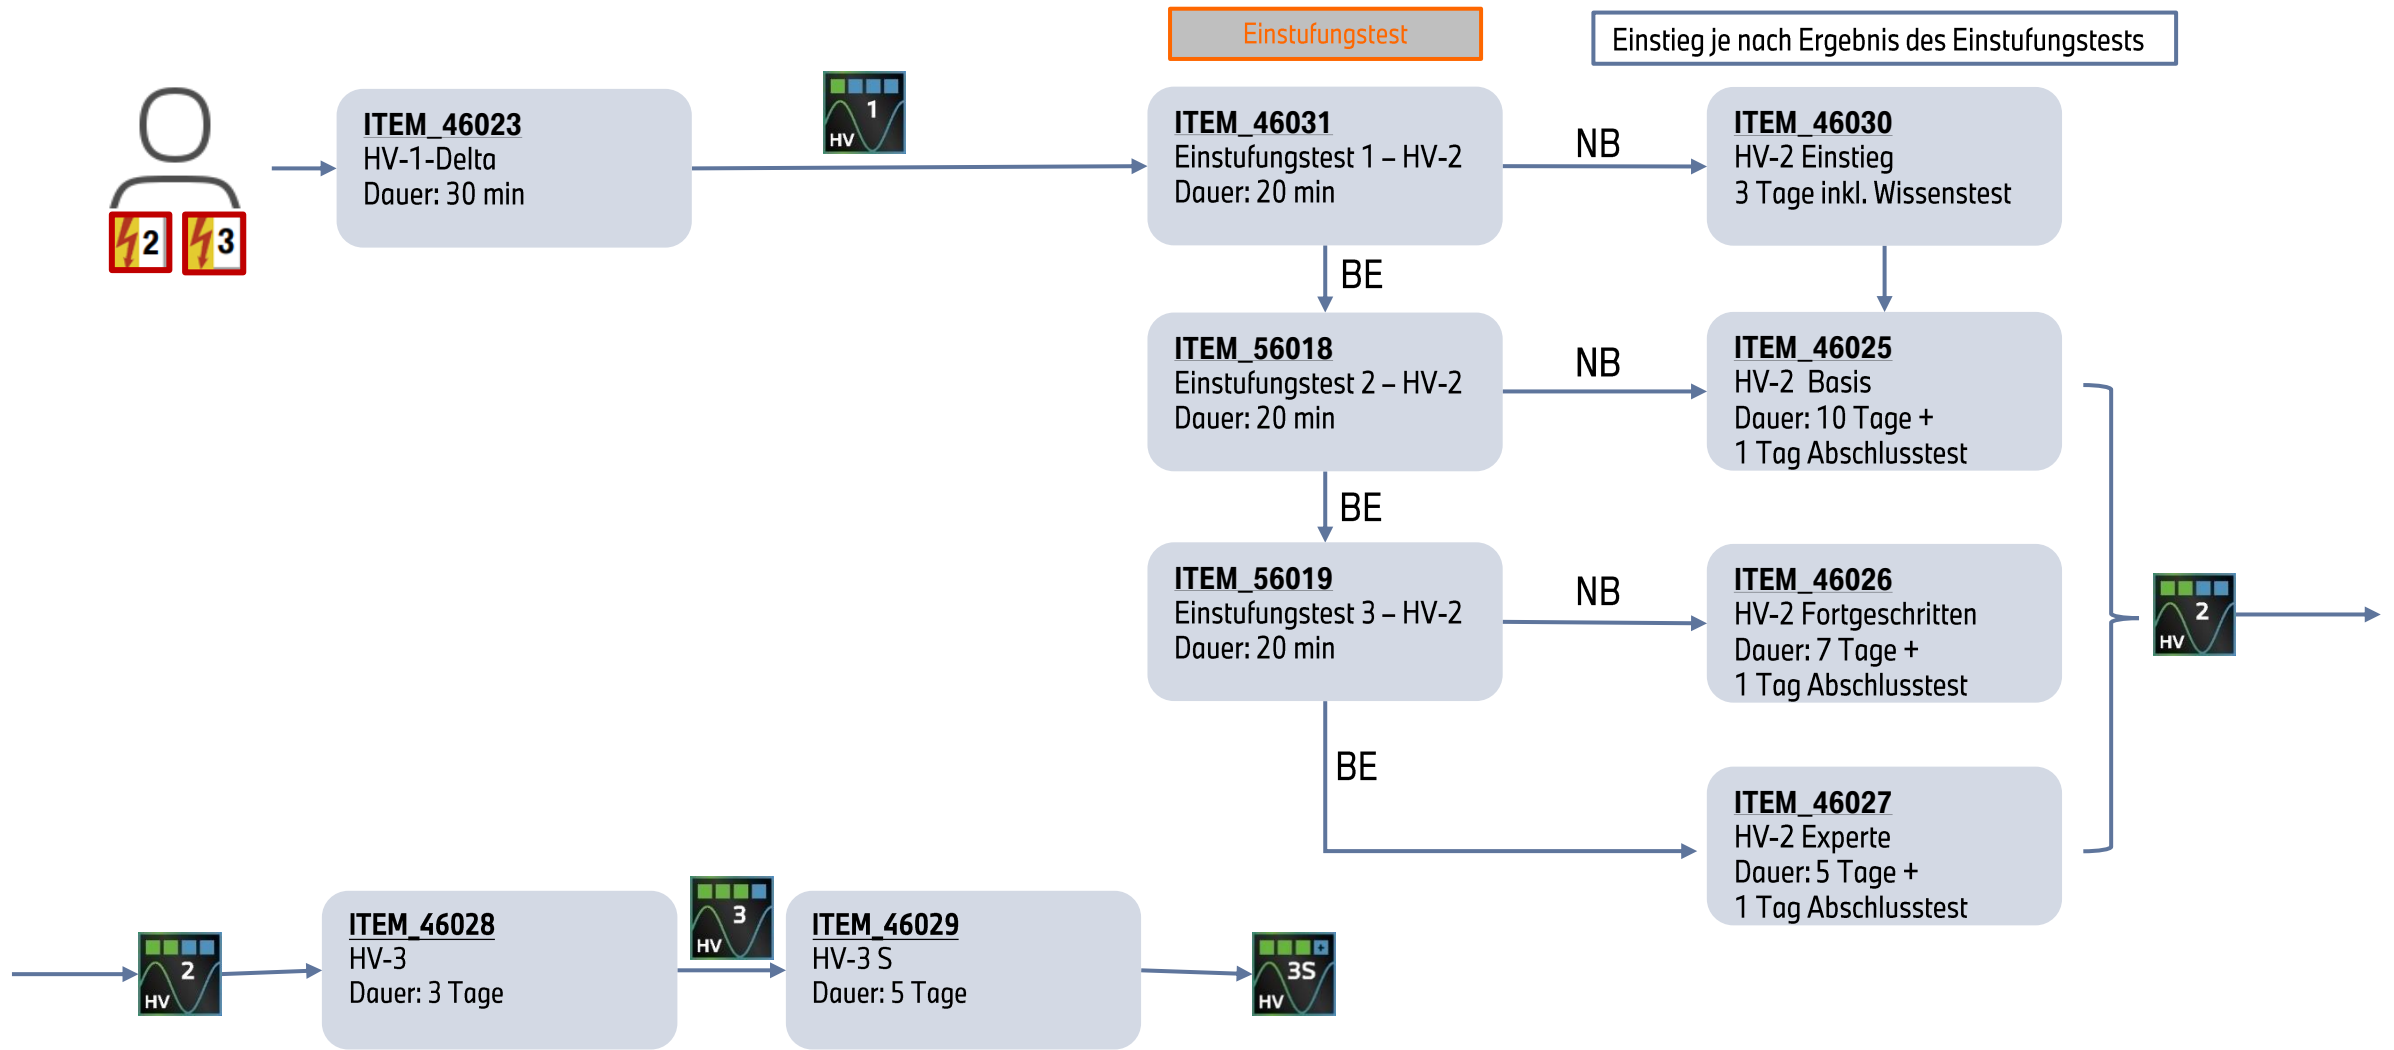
Einstufungstest

Einstieg je nach Ergebnis des Einstufungstests

2 3

ITEM_46023
HV-1-Delta
Dauer: 30 min

1 HV

ITEM_46031
Einstufungstest 1 – HV-2
Dauer: 20 min

NB

ITEM_46030
HV-2 Einstieg
3 Tage inkl. Wissenstest

BE

ITEM_56018
Einstufungstest 2 – HV-2
Dauer: 20 min

NB

ITEM_46025
HV-2 Basis
Dauer: 10 Tage +
1 Tag Abschlusstest

BE

ITEM_56019
Einstufungstest 3 – HV-2
Dauer: 20 min

NB

ITEM_46026
HV-2 Fortgeschritten
Dauer: 7 Tage +
1 Tag Abschlusstest

2 HV

BE

ITEM_46027
HV-2 Experte
Dauer: 5 Tage +
1 Tag Abschlusstest

2 HV

ITEM_46028
HV-3
Dauer: 3 Tage

3 HV

ITEM_46029
HV-3 S
Dauer: 5 Tage

3S HV